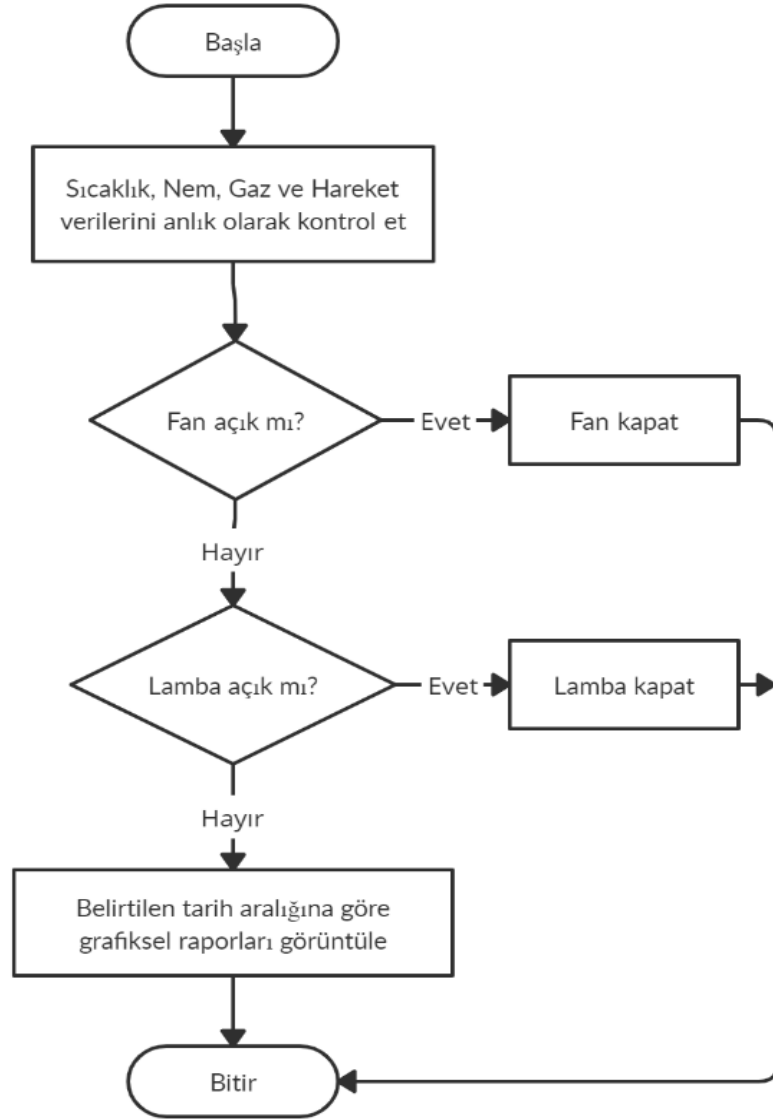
Başla

Sıcaklık, Nem, Gaz ve Hareket verilerini anlık olarak kontrol et

Fan açık mı?

Evet

Fan kapat

Hayır

Lamba açık mı?

Evet

Lamba kapat

Hayır

Belirtilen tarih aralığına göre grafiksel raporları görüntüle

Bitir